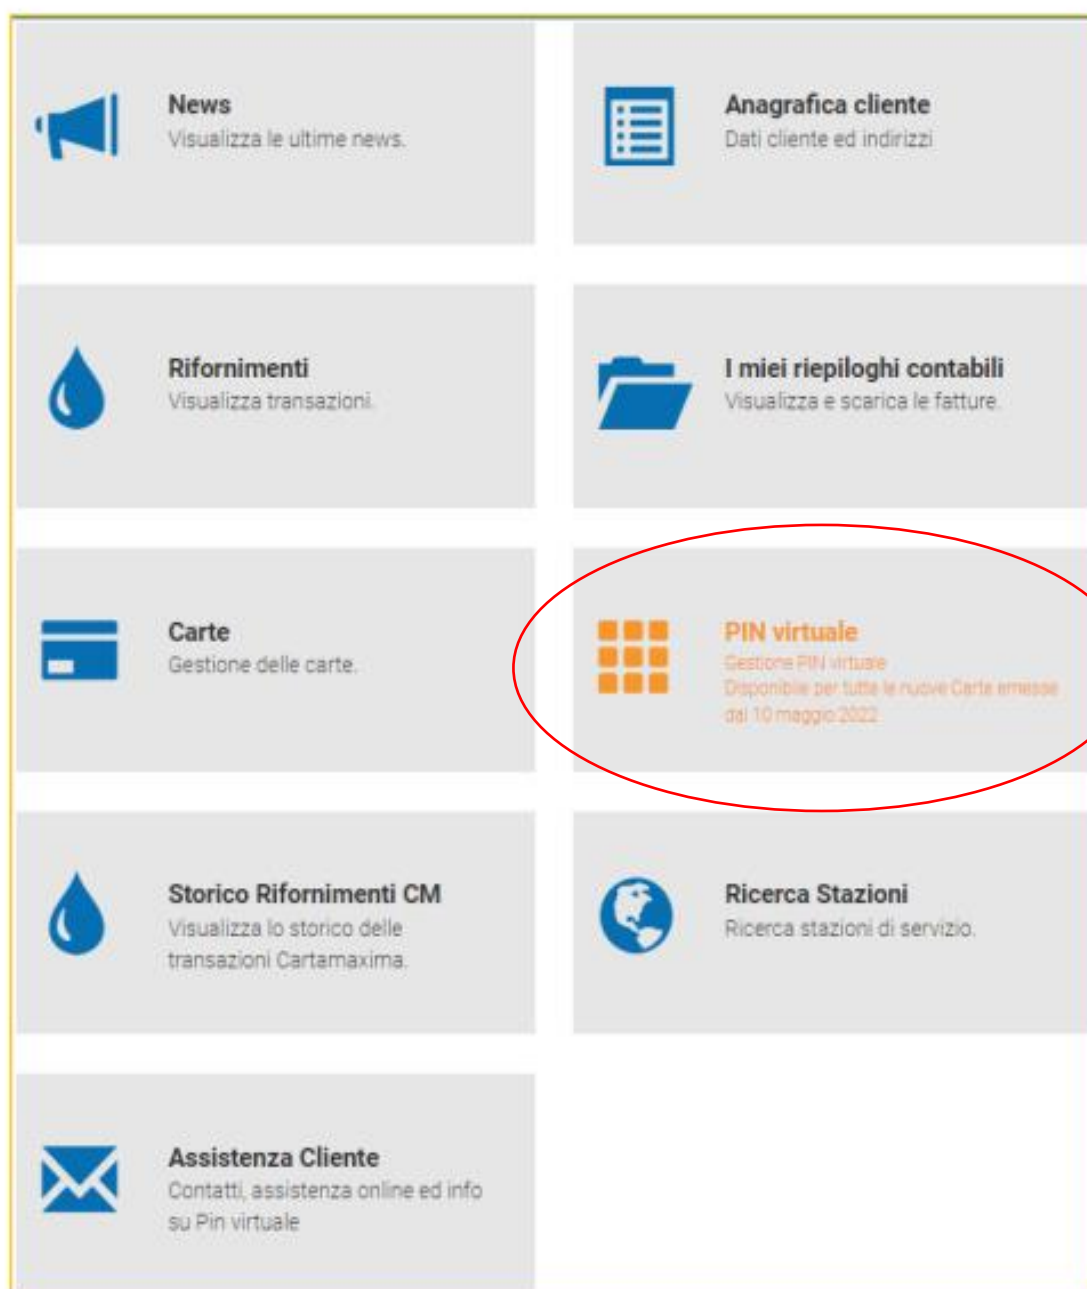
News
Visualizza le ultime news.

Anagrafica cliente
Dati cliente ed indirizzi

Rifornimenti
Visualizza transazioni.

I miei riepiloghi contabili
Visualizza e scarica le fatture.

Carte
Gestione delle carte.

PIN virtuale
Gestione PIN virtuale
Disponibile per tutte le nuove Carte emesse dal 10 maggio 2022

Storico Rifornimenti CM
Visualizza lo storico delle transazioni Cartamaxima.

Ricerca Stazioni
Ricerca stazioni di servizio.

Assistenza Cliente
Contatti, assistenza online ed info su Pin virtuale